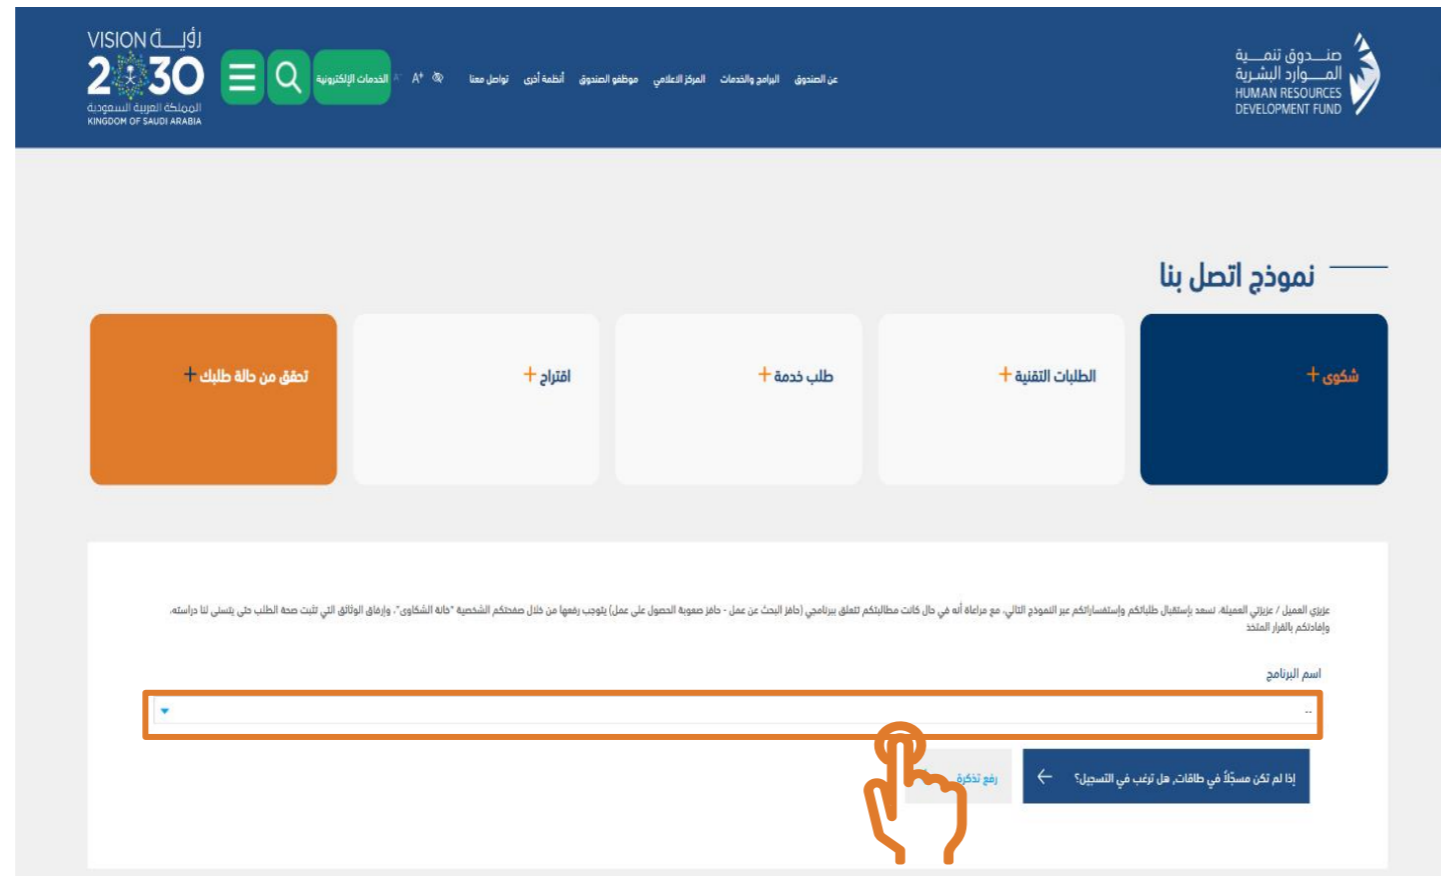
VISION رؤية
2030
المملكة العربية السعودية
KINGDOM OF SAUDI ARABIA

الخدمات الإلكترونية
A+
عن الصندوق البرامج والخدمات المركز الاعلامي موظفو الصندوق أنظمة أخرى تواصل معنا

صندوق تنمية الموارد البشرية
HUMAN RESOURCES DEVELOPMENT FUND

نموذج اتصل بنا

شكوى +
الطلبات التقنية +
طلب خدمة +
اقتراح +
تحقق من حالة طلبك +

عزيزي العميل / عزيزتي العميلة، نسعد باستقبال طلباتكم واستفساراتكم عبر النموذج التالي، مع مراعاة أنه في حال كانت مطالبتكم تتعلق ببرنامج (حافز البحث عن عمل - حافز صعوبة الحصول على عمل) يتوجب رفعها من خلال صفحتكم الشخصية "خانة الشكاوى"، وإرفاق الوثائق التي تثبت صحة الطلب حتى يتسنى لنا دراسته، وإفادتكم بالقرار المتخذ

اسم البرنامج
--

إذا لم تكن مسجلاً في طاقات، هل ترغب في التسجيل؟
رفع تذكرة